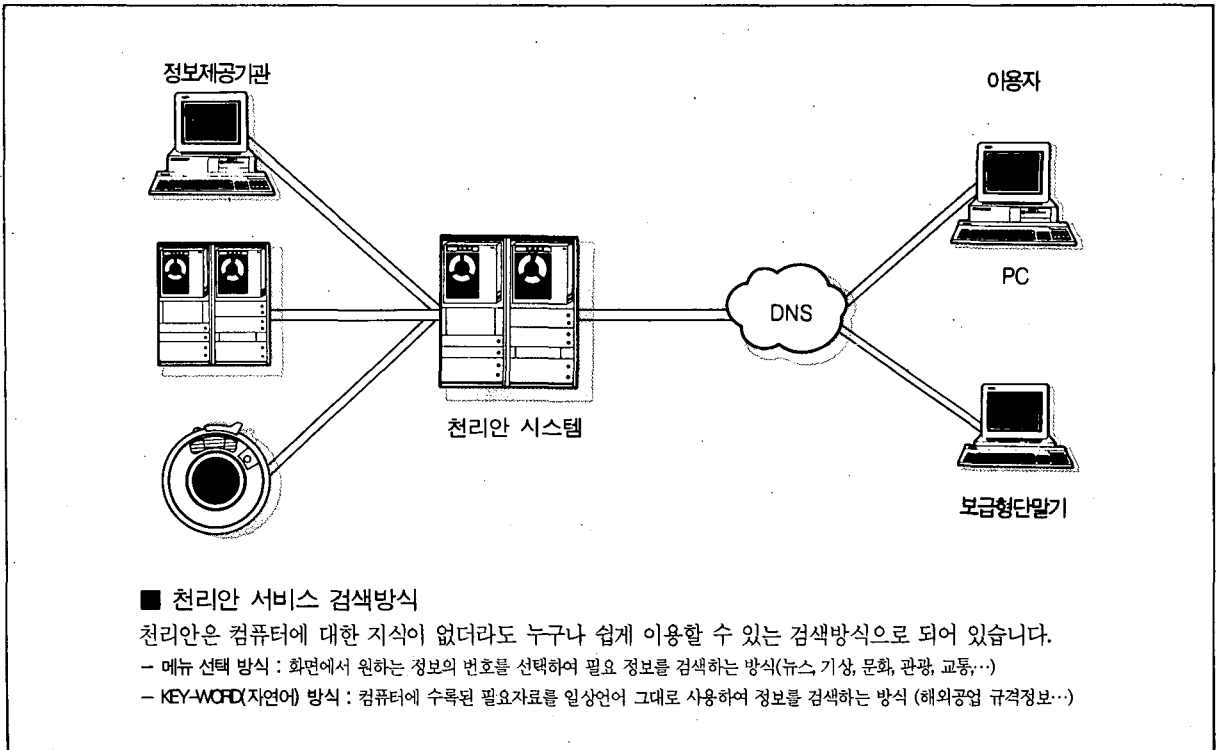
정보제공기관

이용자

PC

DNS

천리안 시스템

보급형단말기

■ 천리안 서비스 검색방식

천리안은 컴퓨터에 대한 지식이 없더라도 누구나 쉽게 이용할 수 있는 검색방식으로 되어 있습니다.

– 메뉴 선택 방식 : 화면에서 원하는 정보의 번호를 선택하여 필요 정보를 검색하는 방식(뉴스, 기상, 문화, 관광, 교통,…)

– KEY-WORD(자연어) 방식 : 컴퓨터에 수록된 필요자료를 일상언어 그대로 사용하여 정보를 검색하는 방식 (해외공업 규격정보…)